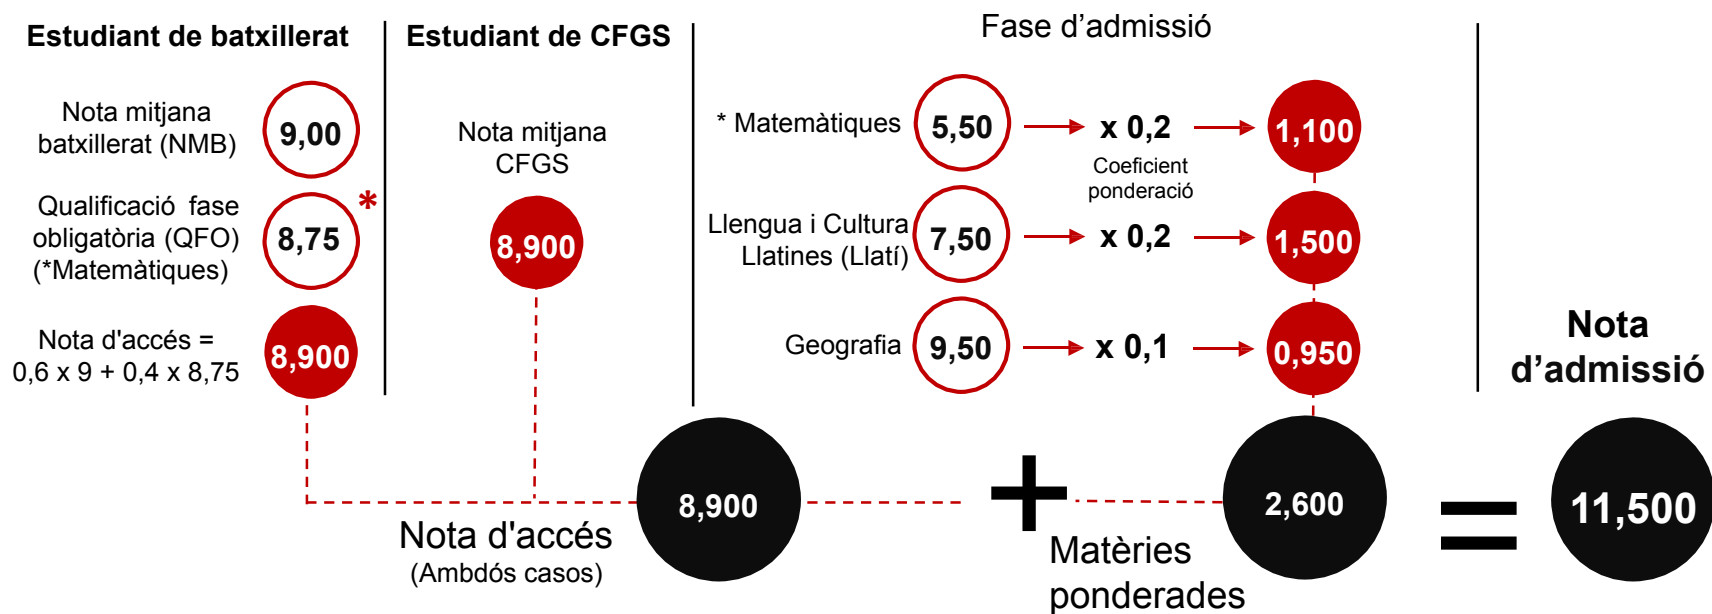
Estudiant de batxillerat

Nota mitjana batxillerat (NMB) 9,00

Qualificació fase obligatòria (QFO) (*Matemàtiques) 8,75 *

Nota d'accés = 0,6 x 9 + 0,4 x 8,75 8,900

Estudiant de CFGS

Nota mitjana CFGS

8,900

Fase d'admissió

* Matemàtiques 5,50 x 0,2 1,100

Coeficient ponderació

Llengua i Cultura Llatines (Llatí) 7,50 x 0,2 1,500

Geografia 9,50 x 0,1 0,950

Nota d'admissió

8,900

Nota d'accés
(Ambdós casos)

+

Matèries ponderades

2,600

=

11,500